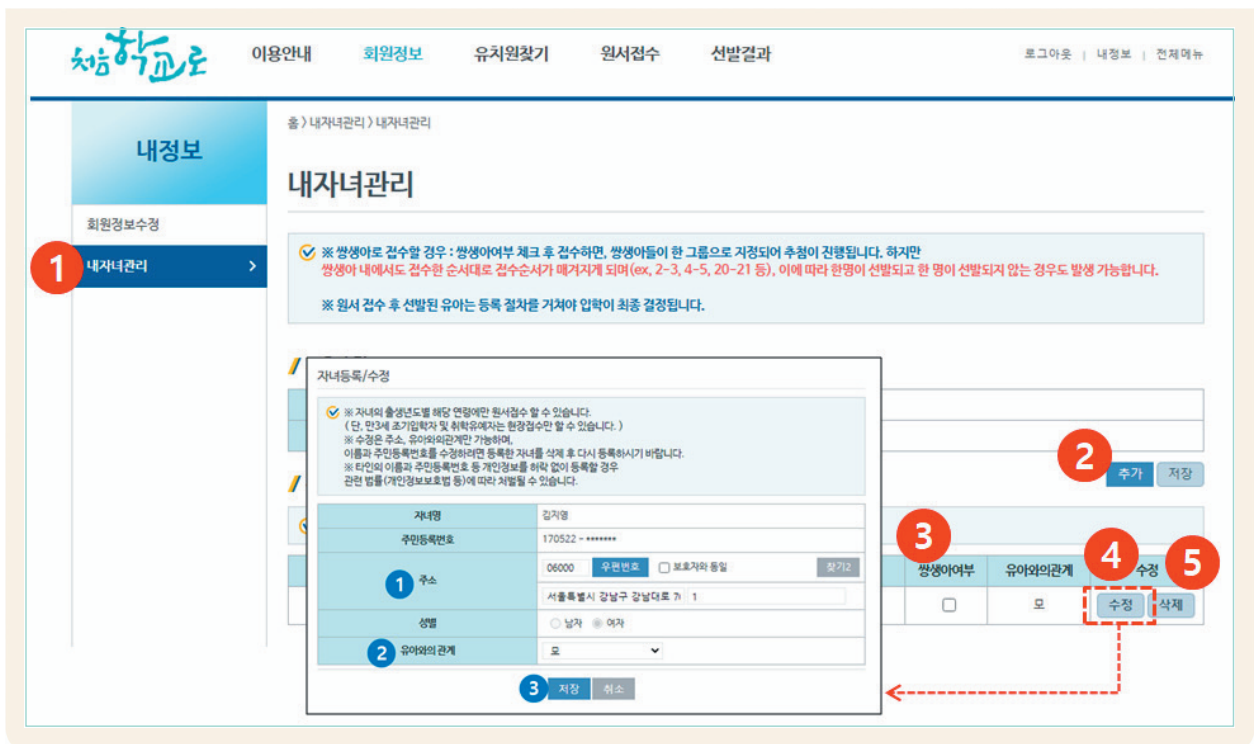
처음학교로 이용안내 회원정보 유치원찾기 원서접수 선발결과

로그아웃 | 내정보 | 전체메뉴

내정보

회원정보수정

1 내자녀관리 >

홈 > 내자녀관리 > 내자녀관리

내자녀관리

※ 쌍생아로 접수할 경우 : 쌍생아여부 체크 후 접수하면, 쌍생아들이 한 그룹으로 지정되어 추첨이 진행됩니다. 하지만 쌍생아 내에서도 접수한 순서대로 접수순서가 매겨지게 되며(ex, 2-3, 4-5, 20-21 등), 이에 따라 한명이 선발되고 한 명이 선발되지 않는 경우도 발생 가능합니다.

※ 원서 접수 후 선발된 유아는 등록 절차를 거쳐야 입학이 최종 결정됩니다.

자녀등록/수정

※ 자녀의 출생년도별 해당 연령에만 원서접수 할 수 있습니다.
( 단, 만3세 조기입학자 및 취학유예자는 현장접수만 할 수 있습니다. )
※ 수정은 주소, 유아와의관계만 가능하며,
이름과 주민등록번호를 수정하려면 등록한 자녀를 삭제 후 다시 등록하시기 바랍니다.
※ 타인의 이름과 주민등록번호 등 개인정보를 허락 없이 등록할 경우
관련 법률(개인정보보호법 등)에 따라 처벌될 수 있습니다.

| 자녀명 | 김지영 |
|---|---|
| 주민등록번호 | 170522 - ******* |
| 1 주소 | 06000 우편번호 ☐ 보호자와 동일 찾기2<br>서울특별시 강남구 강남대로 가 1 |
| 성별 | ○ 남자 ◉ 여자 |
| 2 유아와의관계 | 모 |

3 저장 취소

2 추가 저장

3 4 5

| 쌍생아여부 | 유아와의관계 | 수정 |
|---|---|---|
| ☐ | 모 | 수정 삭제 |